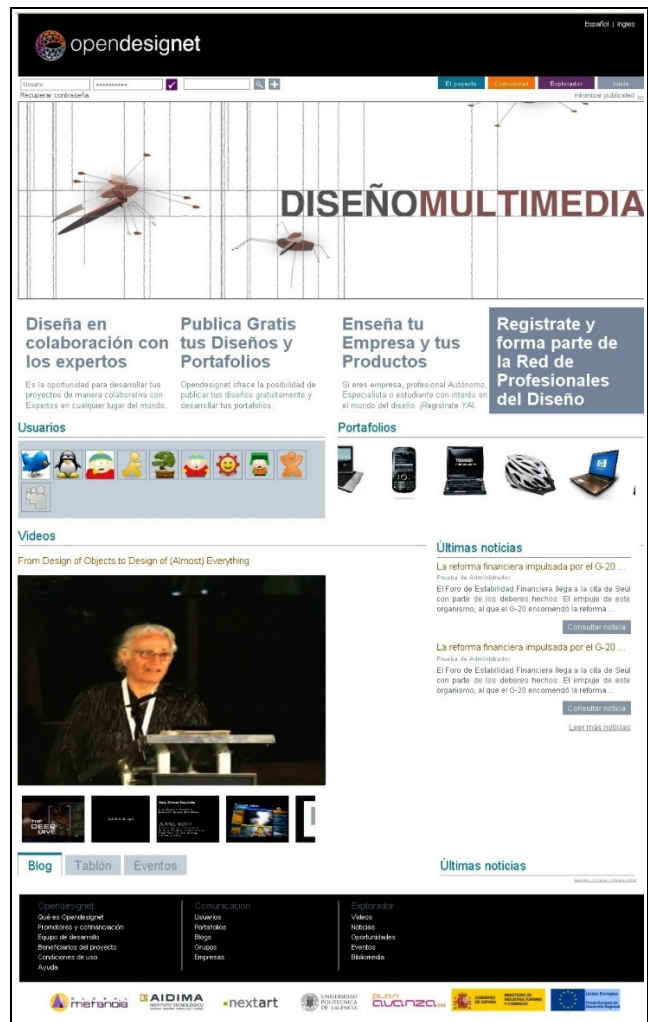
opendesignet

Español | Ingles

Usuario ••••••••••
Recuperar contraseña

El proyecto | Comunidad | Explorador | Inicio

minimizar publicidad

DISEÑOMULTIMEDIA

Diseña en colaboración con los expertos

Es la oportunidad para desarrollar tus proyectos de manera colaborativa con Expertos en cualquier lugar del mundo.

Publica Gratis tus Diseños y Portafolios

Opendesignet ofrece la posibilidad de publicar tus diseños gratuitamente y desarrollar tus portafolios.

Enseña tu Empresa y tus Productos

Si eres empresa, profesional Autónomo, Especialista o estudiante con interés en el mundo del diseño. ¡Registrate YA!.

Registrate y forma parte de la Red de Profesionales del Diseño

Usuarios

Portafolios

Videos

From Design of Objects to Design of (Almost) Everything

Últimas noticias

La reforma financiera impulsada por el G-20 ...

Prueba de Administrador

El Foro de Estabilidad Financiera llega a la cita de Seúl con parte de los deberes hechos. El empuje de este organismo, al que el G-20 encomendó la reforma ...

Consultar noticia

La reforma financiera impulsada por el G-20 ...

Prueba de Administrador

El Foro de Estabilidad Financiera llega a la cita de Seúl con parte de los deberes hechos. El empuje de este organismo, al que el G-20 encomendó la reforma ...

Consultar noticia

Leer más noticias

Blog | Tablón | Eventos

Últimas noticias

Opendesignet
Qué es Opendesignet
Promotores y cofinanciación
Equipo de desarrollo
Beneficiarios del proyecto
Condiciones de uso
Ayuda

Comunicación
Usuarios
Portafolios
Blogs
Grupos
Empresas

Explorador
Videos
Noticias
Oportunidades
Eventos
Bibliomedia

metanoia | AIDIMA | nextart | UNIVERSIDAD POLITECNICA DE VALENCIA | avanza | GOBIERNO DE ESPAÑA MINISTERIO DE INDUSTRIA, TURISMO Y COMERCIO | Unión Europea Fondo Europeo de Desarrollo Regional